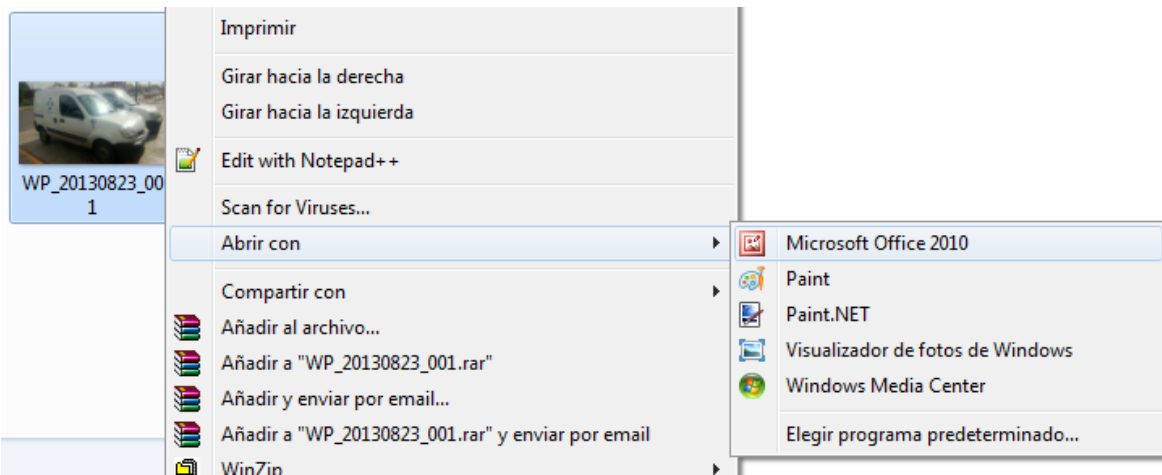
WP_20130823_001

Imprimir

Girar hacia la derecha

Girar hacia la izquierda

Edit with Notepad++

Scan for Viruses...

Abrir con

Compartir con

Añadir al archivo...

Añadir a "WP_20130823_001.rar"

Añadir y enviar por email...

Añadir a "WP_20130823_001.rar" y enviar por email

WinZip

Microsoft Office 2010

Paint

Paint.NET

Visualizador de fotos de Windows

Windows Media Center

Elegir programa predeterminado...